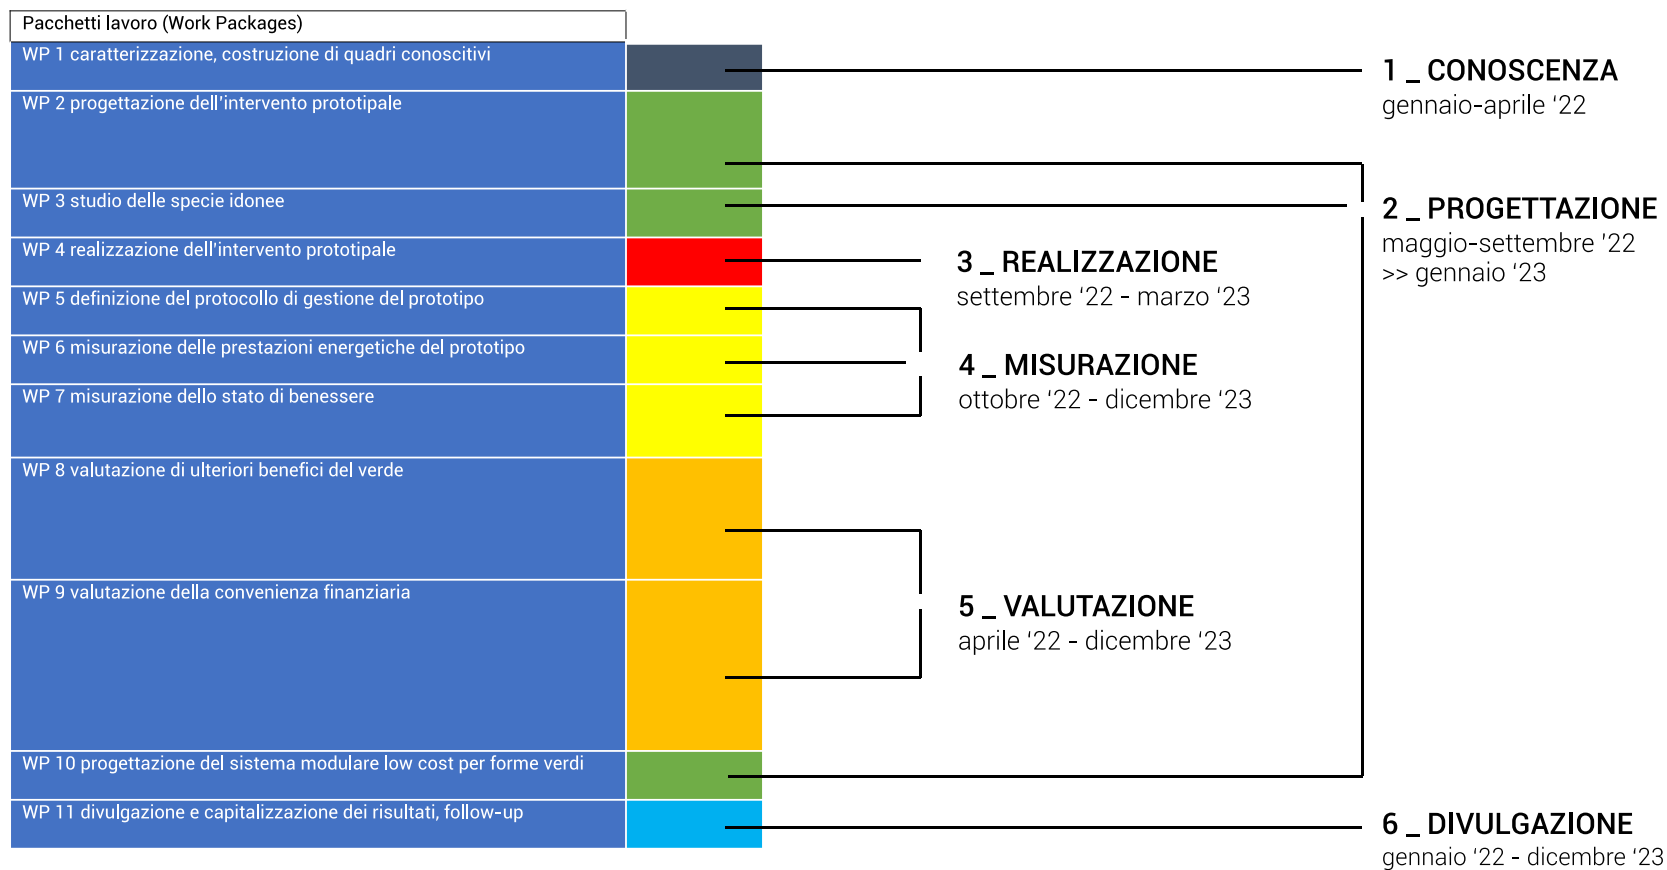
Pacchetti lavoro (Work Packages)

WP 1 caratterizzazione, costruzione di quadri conoscitivi

WP 2 progettazione dell'intervento prototipale

WP 3 studio delle specie idonee

WP 4 realizzazione dell'intervento prototipale

WP 5 definizione del protocollo di gestione del prototipo

WP 6 misurazione delle prestazioni energetiche del prototipo

WP 7 misurazione dello stato di benessere

WP 8 valutazione di ulteriori benefici del verde

WP 9 valutazione della convenienza finanziaria

WP 10 progettazione del sistema modulare low cost per forme verdi

WP 11 divulgazione e capitalizzazione dei risultati, follow-up

1 _ CONOSCENZA
gennaio-aprile '22

2 _ PROGETTAZIONE
maggio-settembre '22
>> gennaio '23

3 _ REALIZZAZIONE
settembre '22 - marzo '23

4 _ MISURAZIONE
ottobre '22 - dicembre '23

5 _ VALUTAZIONE
aprile '22 - dicembre '23

6 _ DIVULGAZIONE
gennaio '22 - dicembre '23